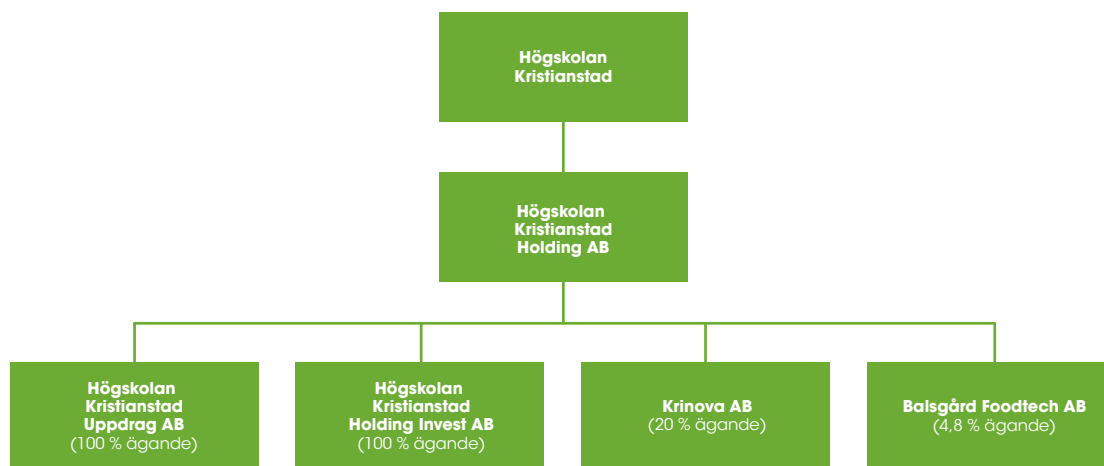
Högskolan Kristianstad

Högskolan Kristianstad Holding AB

Högskolan Kristianstad Uppdrag AB (100 % ägande)

Högskolan Kristianstad Holding Invest AB (100 % ägande)

Krinova AB (20 % ägande)

Balsgård Foodtech AB (4,8 % ägande)